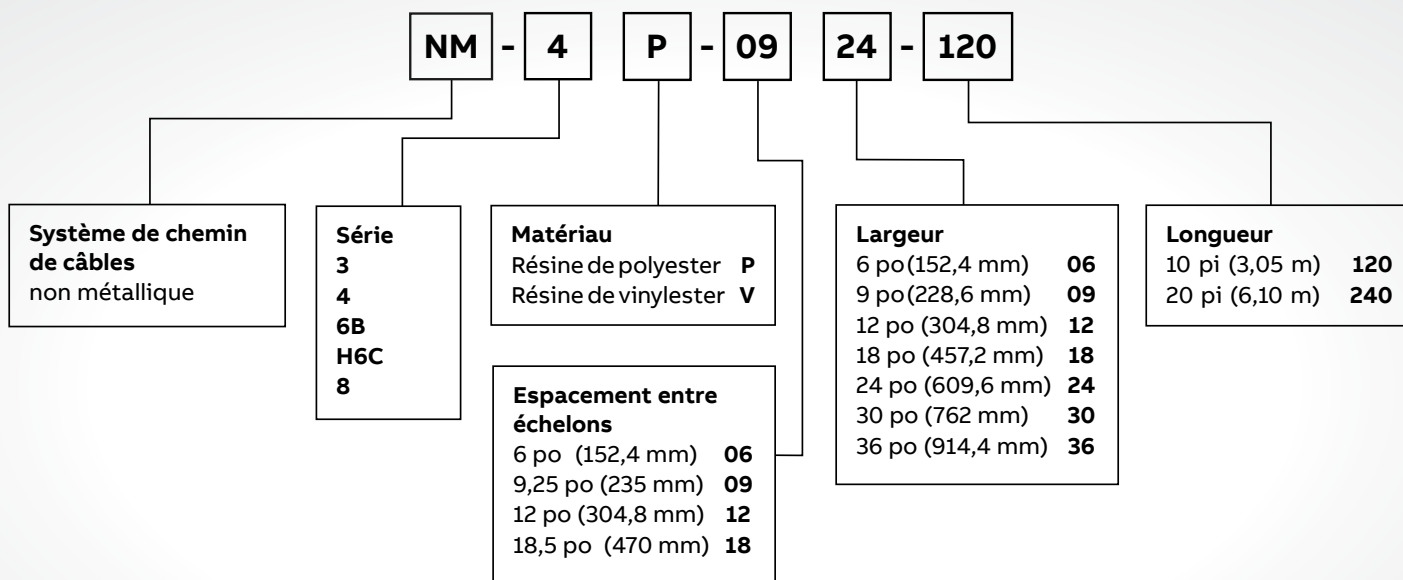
NM - 4 P - 09 24 - 120

**Système de chemin de câbles**
non métallique

**Série**
**3**
**4**
**6B**
**H6C**
**8**

**Matériau**
Résine de polyester **P**
Résine de vinylester **V**

**Espacement entre échelons**
6 po (152,4 mm) **06**
9,25 po (235 mm) **09**
12 po (304,8 mm) **12**
18,5 po (470 mm) **18**

**Largeur**
6 po (152,4 mm) **06**
9 po (228,6 mm) **09**
12 po (304,8 mm) **12**
18 po (457,2 mm) **18**
24 po (609,6 mm) **24**
30 po (762 mm) **30**
36 po (914,4 mm) **36**

**Longueur**
10 pi (3,05 m) **120**
20 pi (6,10 m) **240**